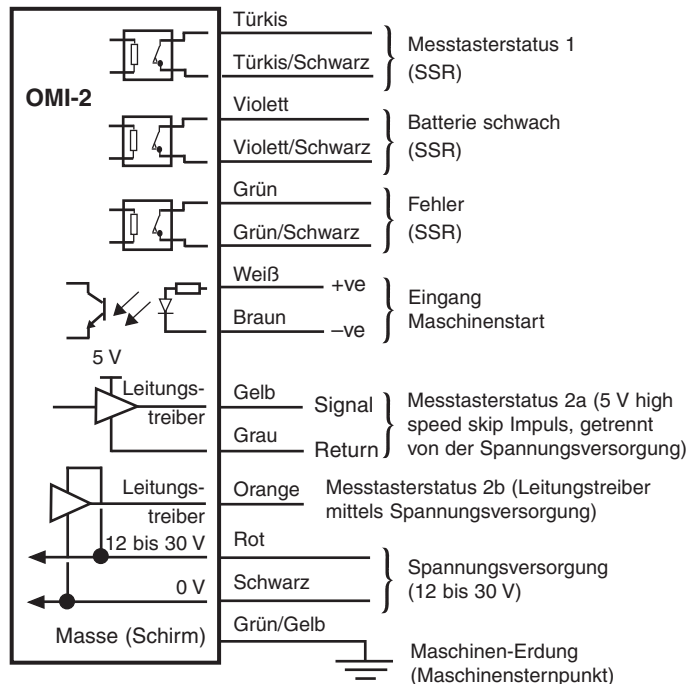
OMI-2

Türkis
Türkis/Schwarz
Messtasterstatus 1 (SSR)

Violett
Violett/Schwarz
Batterie schwach (SSR)

Grün
Grün/Schwarz
Fehler (SSR)

Weiß +ve
Braun –ve
Eingang Maschinenstart

5 V
Leitungstreiber
Gelb Signal
Grau Return
Messtasterstatus 2a (5 V high speed skip Impuls, getrennt von der Spannungsversorgung)

Leitungstreiber
Orange
Messtasterstatus 2b (Leitungstreiber mittels Spannungsversorgung)

12 bis 30 V
Rot
0 V
Schwarz
Spannungsversorgung (12 bis 30 V)

Masse (Schirm)
Grün/Gelb
Maschinen-Erdung (Maschinensternpunkt)